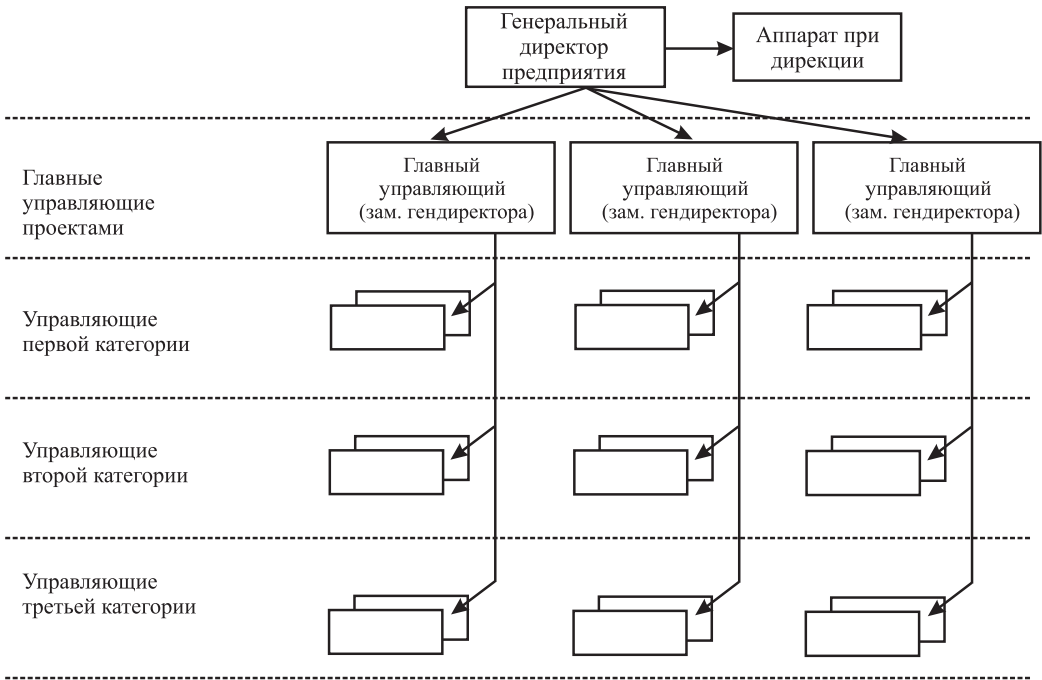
Генеральный директор предприятия

Аппарат при дирекции

Главные управляющие проектами

Главный управляющий (зам. гендиректора)

Главный управляющий (зам. гендиректора)

Главный управляющий (зам. гендиректора)

Управляющие первой категории

Управляющие второй категории

Управляющие третьей категории